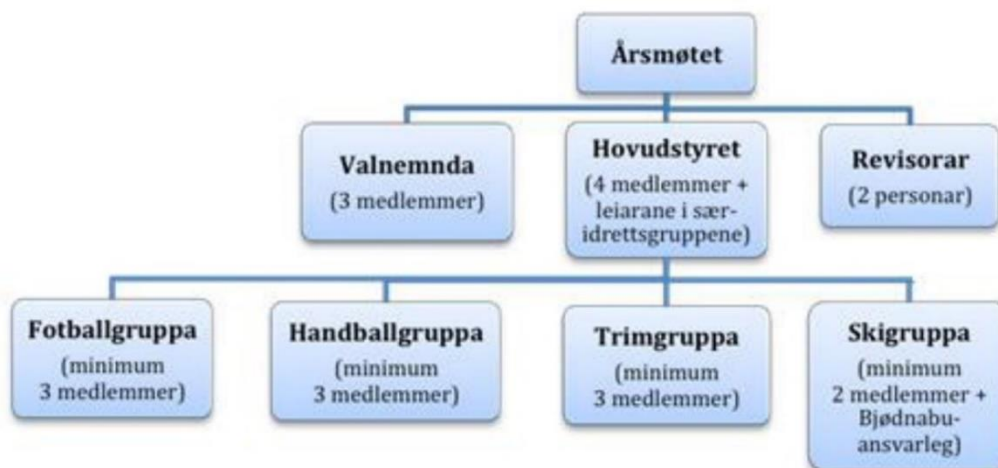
Årsmøtet

Valnemnda
(3 medlemmer)

Hovudstyret
(4 medlemmer + leiarane i særidrettsgruppene)

Revisorar
(2 personar)

Fotballgruppa
(minimum 3 medlemmer)

Handballgruppa
(minimum 3 medlemmer)

Trimgruppa
(minimum 3 medlemmer)

Skigruppa
(minimum 2 medlemmer + Bjødnabuansvarleg)